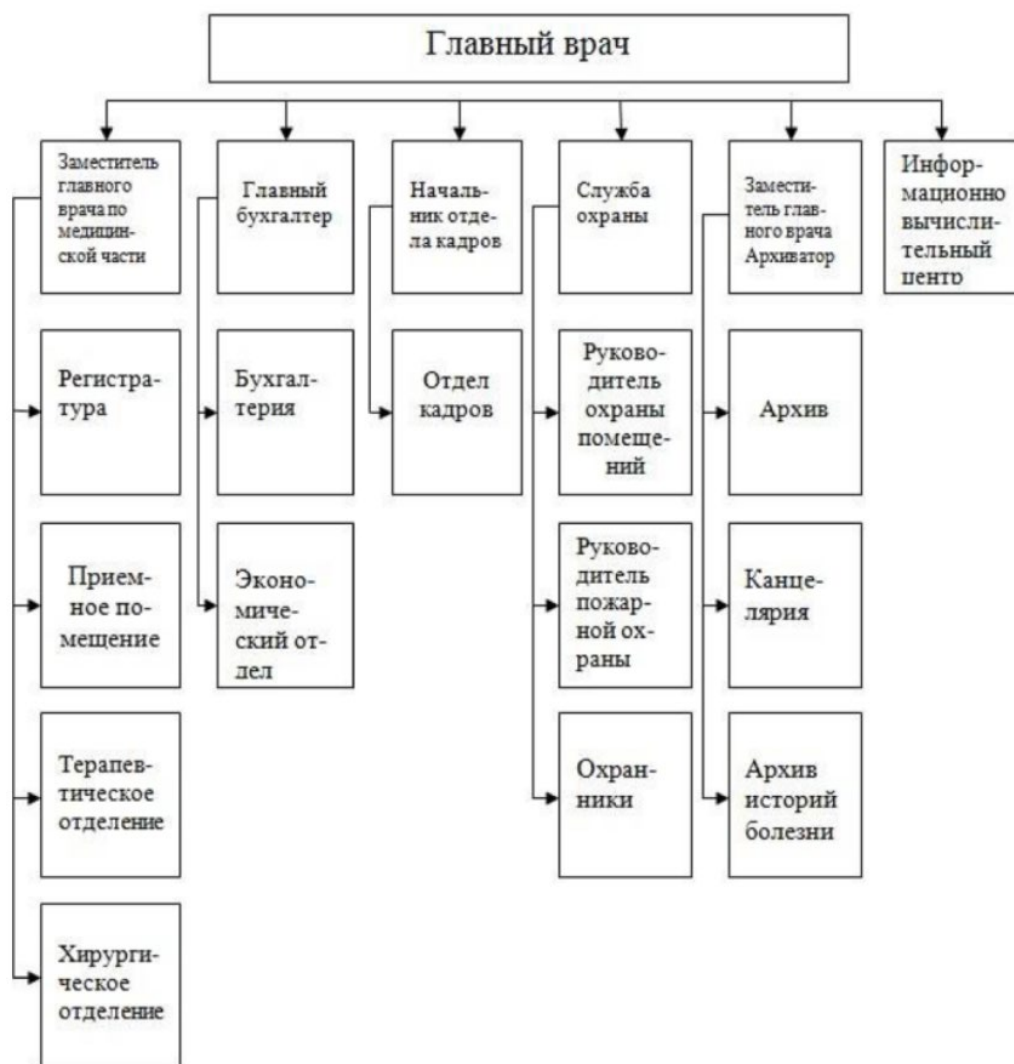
Главный врач

Заместитель главного врача по медицинской части

Регистратура

Приемное помещение

Терапевтическое отделение

Хирургическое отделение

Главный бухгалтер

Бухгалтерия

Экономический отдел

Начальник отдела кадров

Отдел кадров

Служба охраны

Руководитель охраны помещений

Руководитель пожарной охраны

Охранники

Заместитель главного врача Архиватор

Архив

Канцелярия

Архив историй болезни

Информационно вычислительный центр